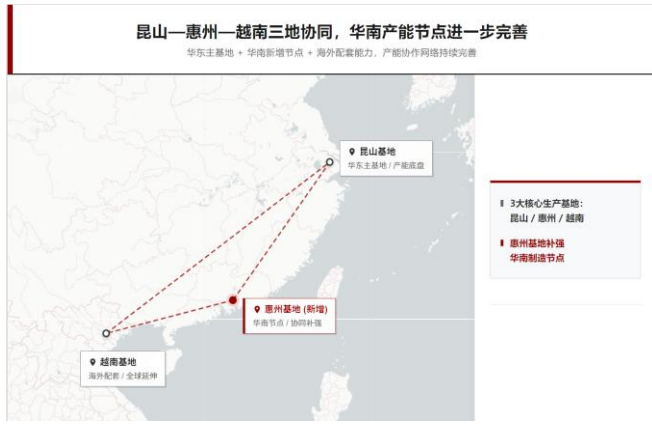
昆山—惠州—越南三地协同，华南产能节点进一步完善

华东主基地 + 华南新增节点 + 海外配套能力，产能协作网络持续完善

昆山基地
华东主基地 / 产能底盘

惠州基地 (新增)
华南节点 / 协同补强

越南基地
海外配套 / 全球延伸

3大核心生产基地：
昆山 / 惠州 / 越南

惠州基地补强
华南制造节点